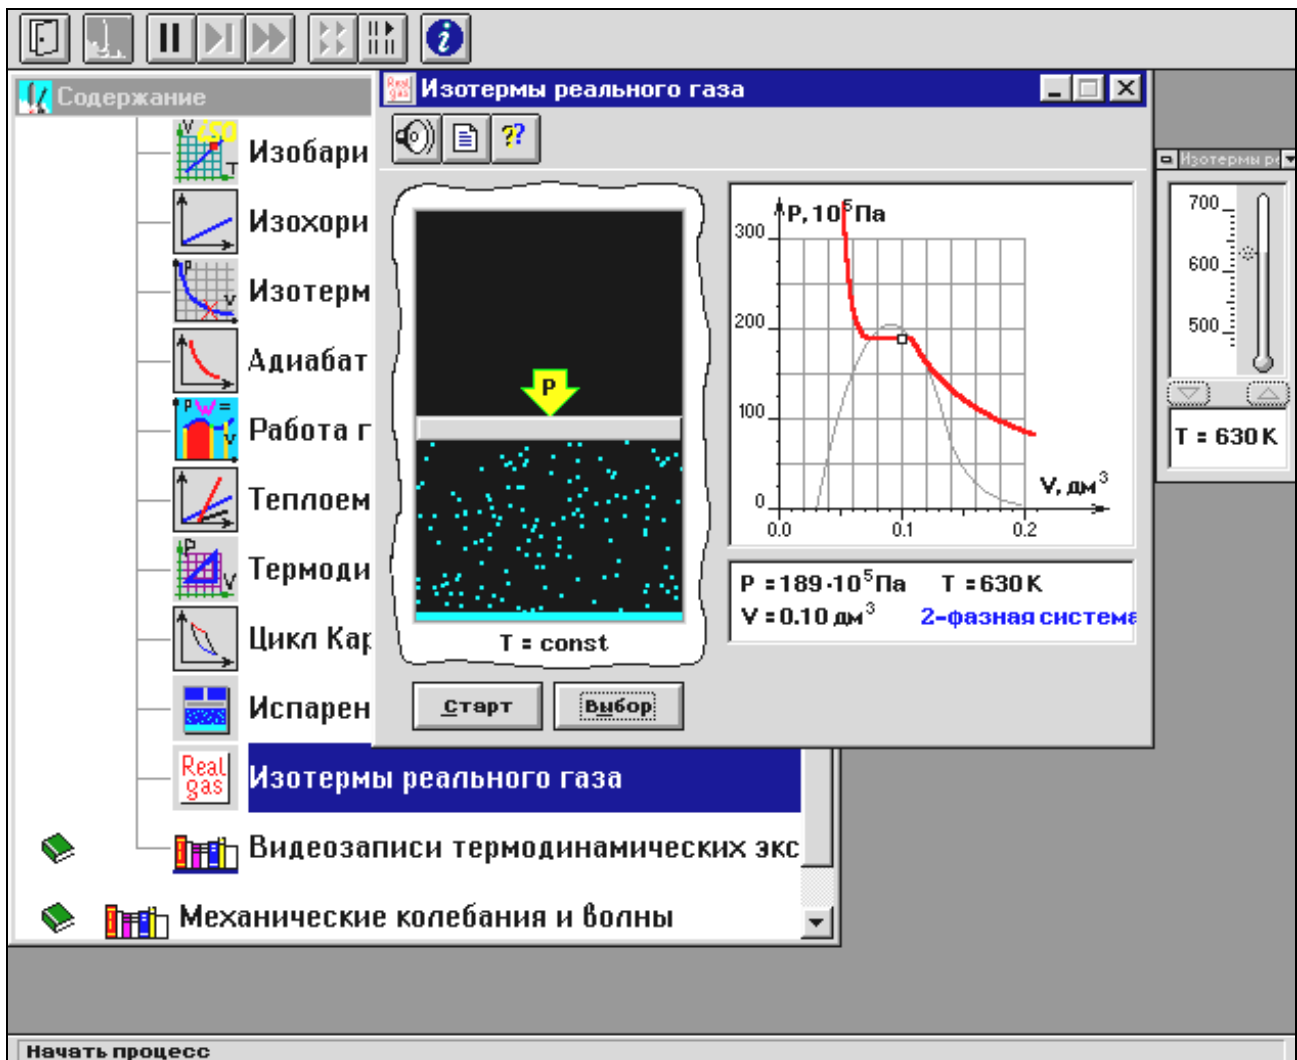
Содержание

Изобари
Изохори
Изотерм
Адиабат
Работа г
Теплоем
Термоди
Цикл Кар
Испарен
Real gas Изотермы реального газа
Видеозаписи термодинамических экс
Механические колебания и волны

Изотермы реального газа

P
T = const

$P, 10^5$ Па
300
200
100
0
0.0
0.1
0.2
V, $дм^3$

P = $189 \cdot 10^5$ Па  T = 630 K
V = 0.10 $дм^3$  2-фазная система

Старт
Выбор

Изотермы ре
700
600
500
T = 630 K

Начать процесс